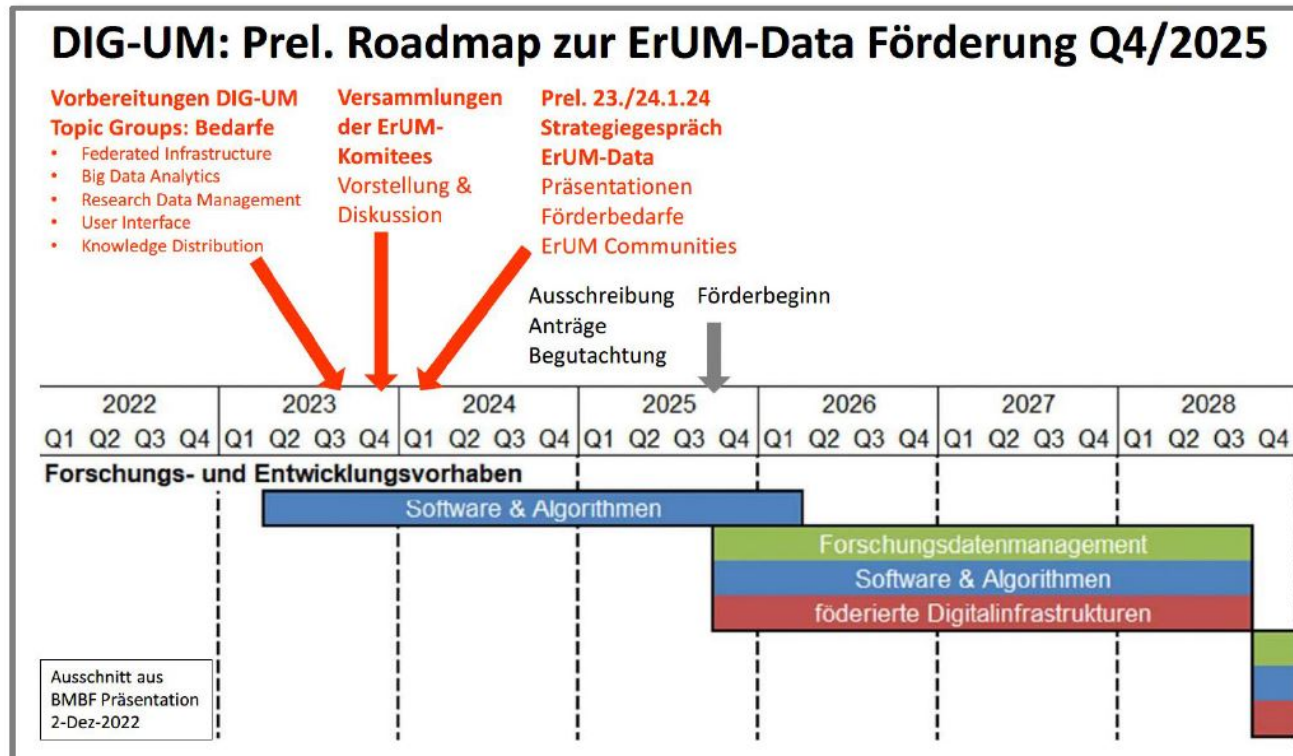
DIG-UM: Prel. Roadmap zur ErUM-Data Förderung Q4/2025

Vorbereitungen DIG-UM Topic Groups: Bedarfe
- Federated Infrastructure
- Big Data Analytics
- Research Data Management
- User Interface
- Knowledge Distribution

Versammlungen der ErUM-Komitees
Vorstellung & Diskussion

Prel. 23./24.1.24 Strategiegespräch ErUM-Data
Präsentationen Förderbedarfe ErUM Communities

Ausschreibung
Anträge
Begutachtung

Förderbeginn

| 2022 | 2023 | 2024 | 2025 | 2026 | 2027 | 2028 |
|---|---|---|---|---|---|---|
| Q1 Q2 Q3 Q4 | Q1 Q2 Q3 Q4 | Q1 Q2 Q3 Q4 | Q1 Q2 Q3 Q4 | Q1 Q2 Q3 Q4 | Q1 Q2 Q3 Q4 | Q1 Q2 Q3 Q4 |

Forschungs- und Entwicklungsvorhaben

Software & Algorithmen

Forschungsdatenmanagement
Software & Algorithmen
föderierte Digitalinfrastrukturen

Ausschnitt aus BMBF Präsentation 2-Dez-2022